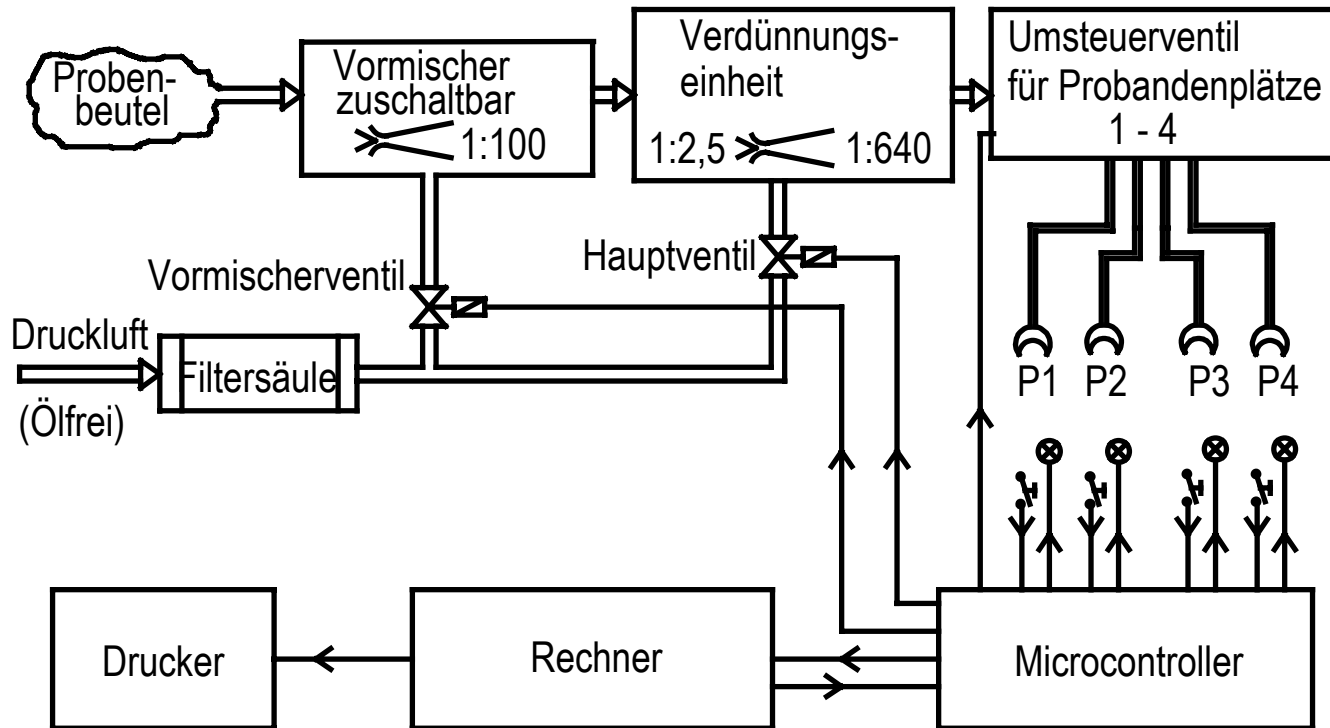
Probenbeutel

Vormischer zuschaltbar
1:100

Verdünnungseinheit
1:2,5
1:640

Umsteuerventil für Probandenplätze 1 - 4

Vormischerventil

Hauptventil

Druckluft
(Ölfrei)

Filtersäule

P1 P2 P3 P4

Drucker

Rechner

Microcontroller